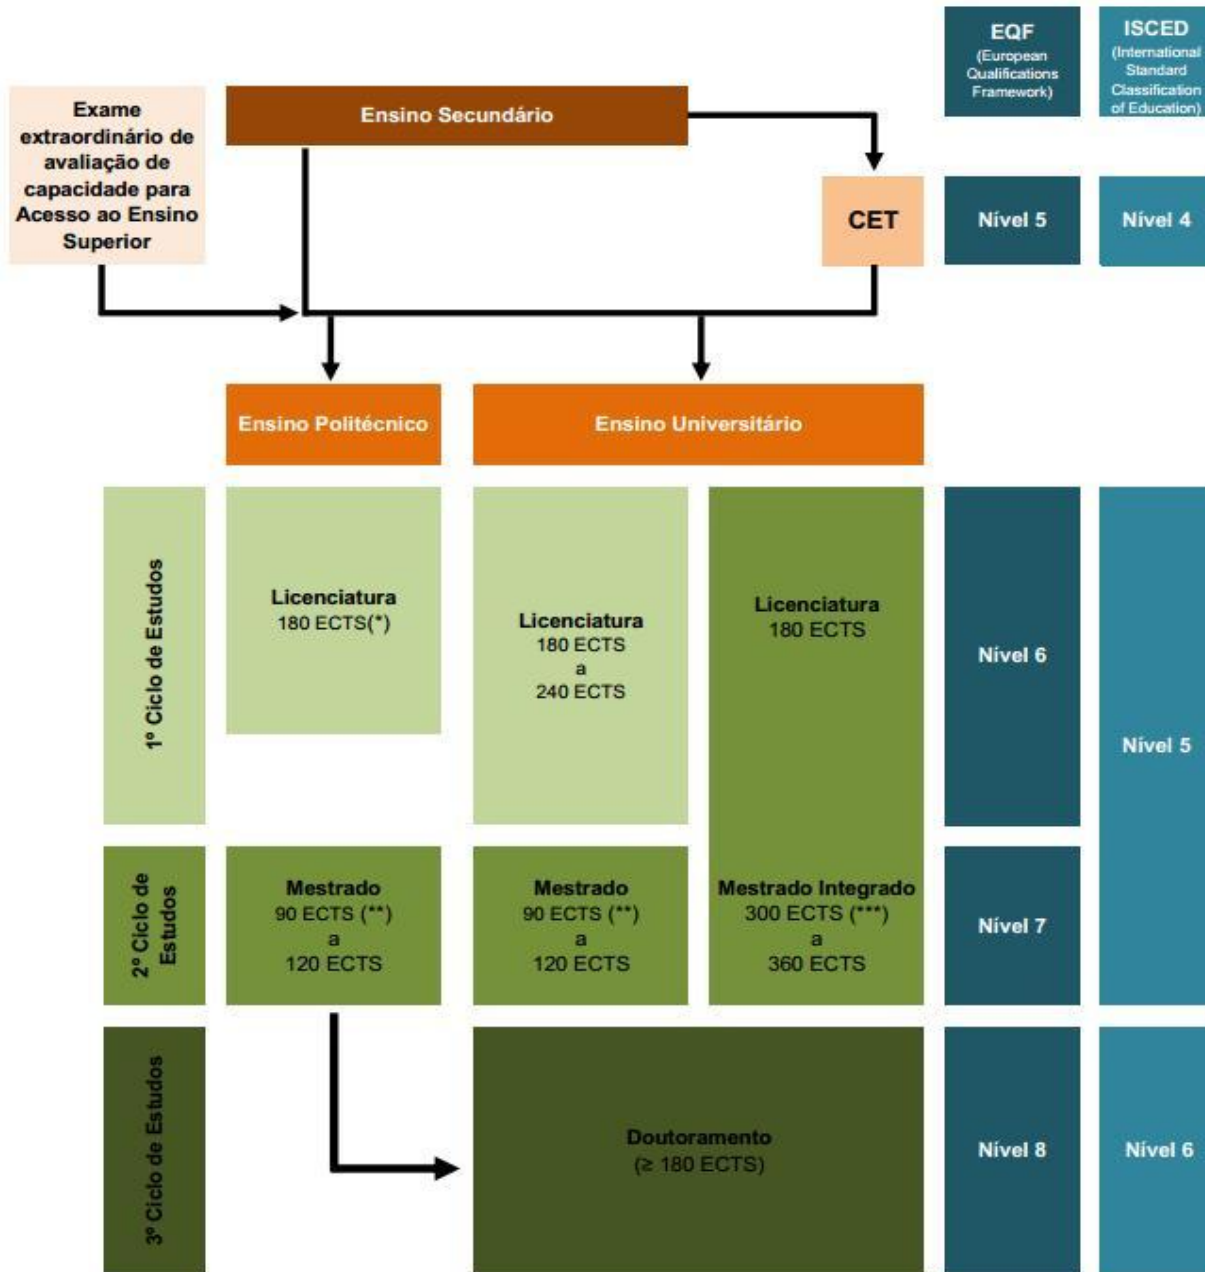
EQF
(European Qualifications Framework)

ISCED
(International Standard Classification of Education)

Exame extraordinário de avaliação de capacidade para Acesso ao Ensino Superior

Ensino Secundário

CET

Nível 5

Nível 4

Ensino Politécnico

Ensino Universitário

1º Ciclo de Estudos

Licenciatura
180 ECTS(*)

Licenciatura
180 ECTS
a
240 ECTS

Licenciatura
180 ECTS

Nível 6

Nível 5

2º Ciclo de Estudos

Mestrado
90 ECTS (**)
a
120 ECTS

Mestrado
90 ECTS (**)
a
120 ECTS

Mestrado Integrado
300 ECTS (***)
a
360 ECTS

Nível 7

3º Ciclo de Estudos

Doutoramento
(≥ 180 ECTS)

Nível 8

Nível 6